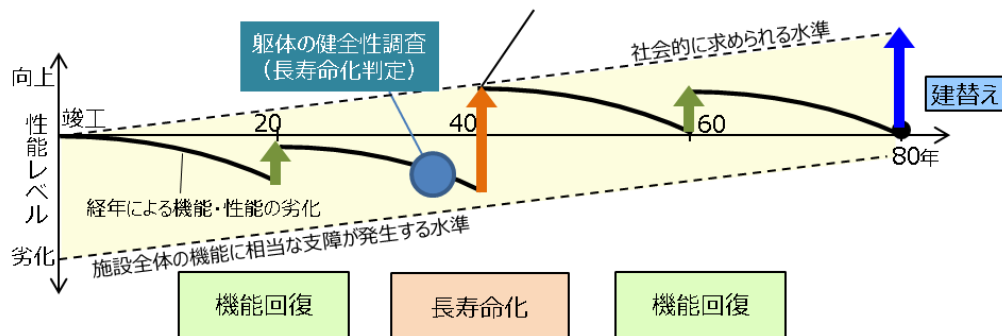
躯体の健全性調査
（長寿命化判定）

社会的に求められる水準

向上

性能レベル

劣化

竣工

20

40

60

80年

建替え

経年による機能・性能の劣化

施設全体の機能に相当な支障が発生する水準

機能回復

長寿命化

機能回復